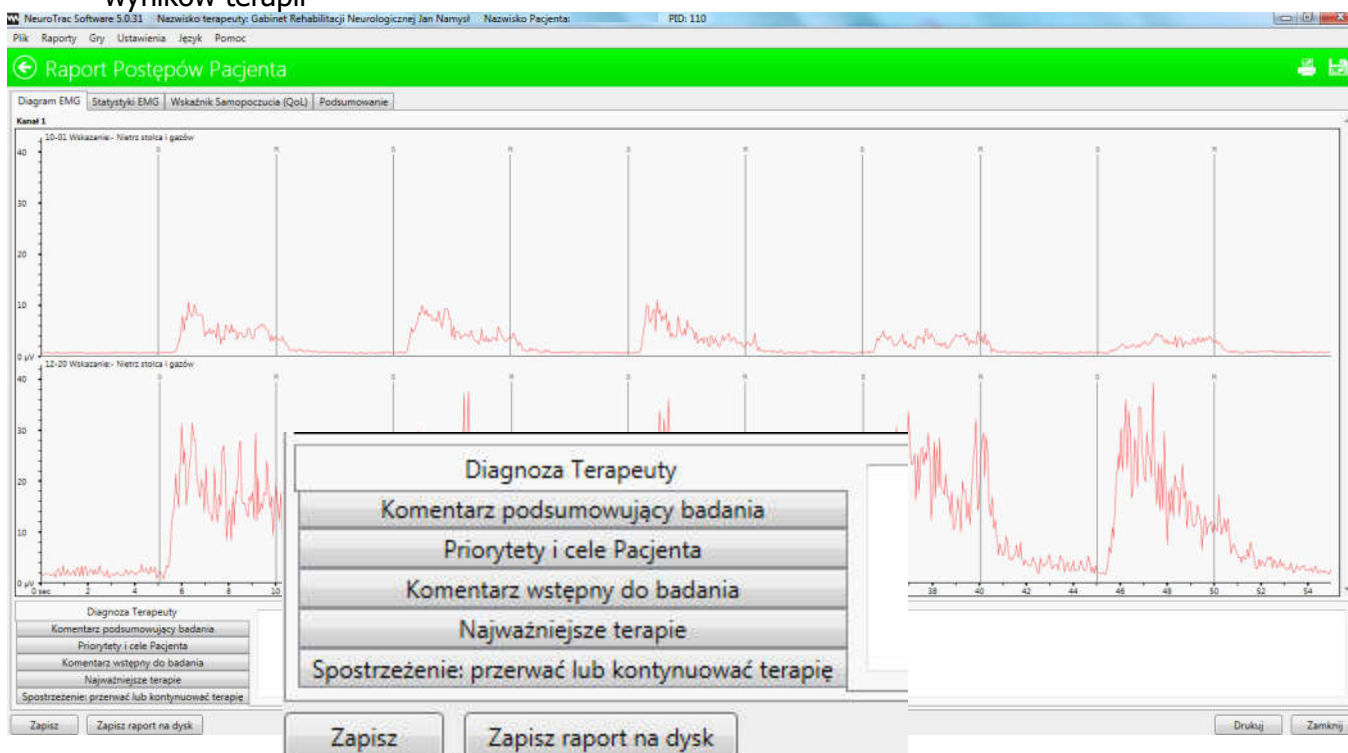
wyników terapii

NeuroTrac Software 5.0.31 Nazwisko terapeuty: Gabinet Rehabilitacji Neurologicznej Jan Namysł Nazwisko Pacjenta: PID: 110

Plik Raporty Gry Ustawienia Język Pomoc

Raport Postępów Pacjenta

Diagram EMG | Statystyki EMG | Wskaźnik Samopoczucia (QoL) | Podsumowanie

Kanał 1

10-01 Wskazanie:- Nietrz stolca i gazów

40
30
20
10
0 µV

12-20 Wskazanie:- Nietrz stolca i gazów

40
30
20
10
0 µV

0 sec 2 4 6 8 10 38 40 42 44 46 48 50 52 54

Diagnoza Terapeuty
Komentarz podsumowujący badania
Priorytety i cele Pacjenta
Komentarz wstępny do badania
Najważniejsze terapie
Spostrzeżenie: przerwać lub kontynuować terapię

Diagnoza Terapeuty
Komentarz podsumowujący badania
Priorytety i cele Pacjenta
Komentarz wstępny do badania
Najważniejsze terapie
Spostrzeżenie: przerwać lub kontynuować terapię

Zapisz Zapisz raport na dysk

Zapisz Zapisz raport na dysk

Drukuj Zamknij